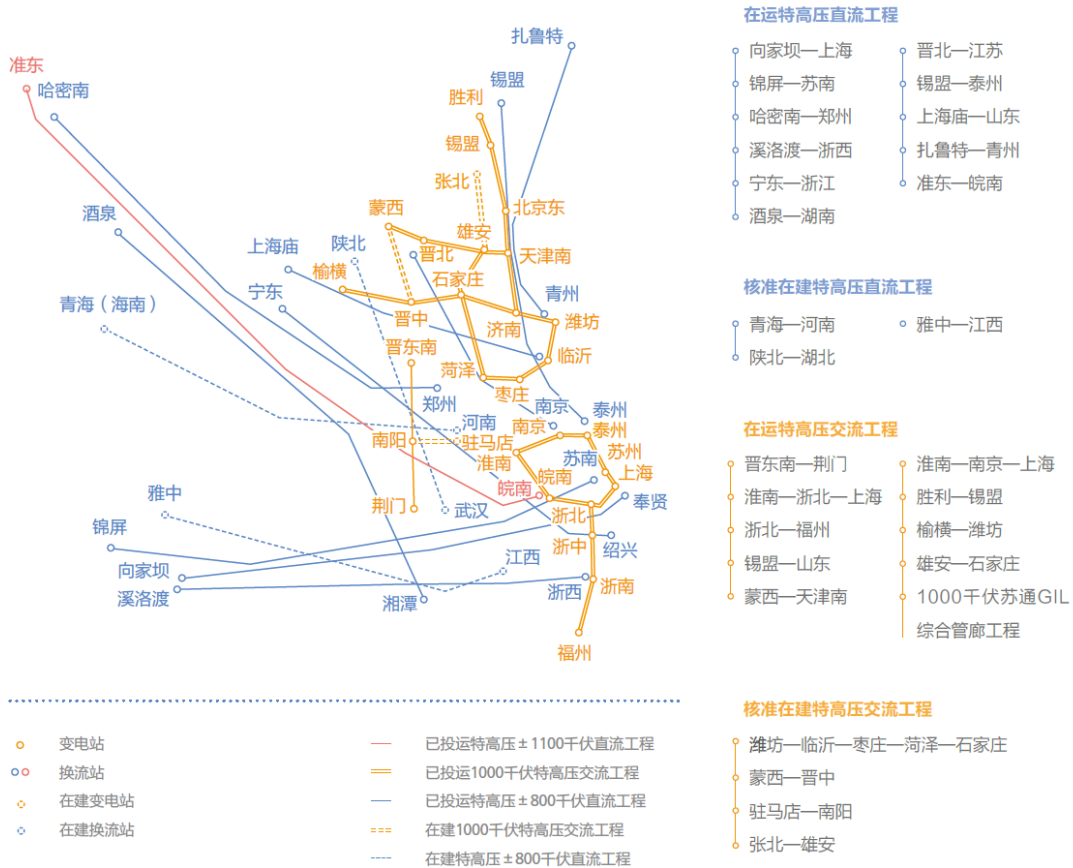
扎鲁特
准东
哈密南
锡盟
胜利
锡盟
张北
北京东
蒙西
雄安
酒泉
上海庙
陕北
晋北
天津南
榆横
石家庄
青州
宁东
青海（海南）
晋中
济南
潍坊
晋东南
临沂
菏泽
枣庄
郑州
南京
泰州
河南
南京
泰州
南阳
驻马店
苏州
淮南
苏南
上海
皖南
皖南
雅中
奉贤
荆门
武汉
浙北
锦屏
江西
浙中
绍兴
向家坝
溪洛渡
浙西
浙南
湘潭
福州

在运特高压直流工程
向家坝—上海
锦屏—苏南
哈密南—郑州
溪洛渡—浙西
宁东—浙江
酒泉—湖南
晋北—江苏
锡盟—泰州
上海庙—山东
扎鲁特—青州
准东—皖南

核准在建特高压直流工程
青海—河南
陕北—湖北
雅中—江西

在运特高压交流工程
晋东南—荆门
淮南—浙北—上海
浙北—福州
锡盟—山东
蒙西—天津南
淮南—南京—上海
胜利—锡盟
榆横—潍坊
雄安—石家庄
1000千伏苏通GIL综合管廊工程

核准在建特高压交流工程
潍坊—临沂—枣庄—菏泽—石家庄
蒙西—晋中
驻马店—南阳
张北—雄安

变电站
换流站
在建变电站
在建换流站
已投运特高压±1100千伏直流工程
已投运1000千伏特高压交流工程
已投运特高压±800千伏直流工程
在建1000千伏特高压交流工程
在建特高压±800千伏直流工程